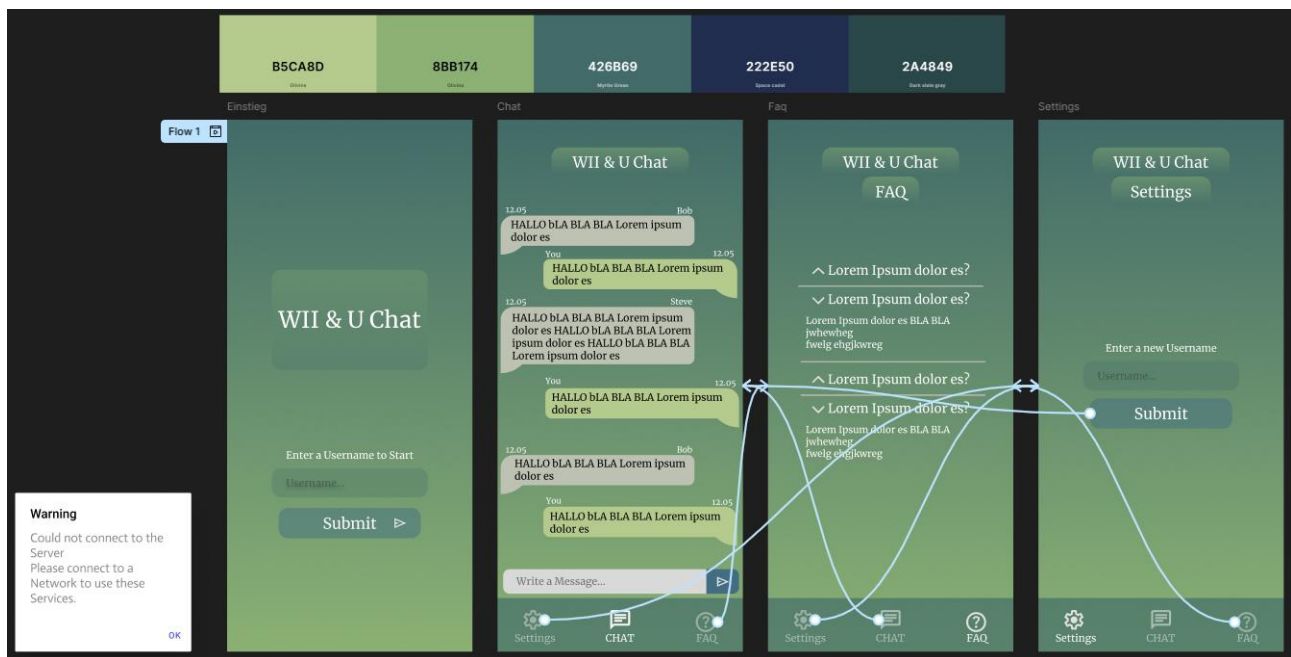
B5CA8D
Olivine

8BB174
Olivine

426B69
Myrtle Green

222E50
Space cadet

2A4849
Dark slate gray

Einstieg

Chat

Faq

Settings

Flow 1

WII & U Chat

Enter a Username to Start

Username...

Submit

WII & U Chat

12.05 Bob
HALLO bLA BLA BLA Lorem ipsum dolor es

You 12.05
HALLO bLA BLA BLA Lorem ipsum dolor es

12.05 Steve
HALLO bLA BLA BLA Lorem ipsum dolor es HALLO bLA BLA BLA Lorem ipsum dolor es HALLO bLA BLA BLA Lorem ipsum dolor es

You 12.05
HALLO bLA BLA BLA Lorem ipsum dolor es

12.05 Bob
HALLO bLA BLA BLA Lorem ipsum dolor es

You 12.05
HALLO bLA BLA BLA Lorem ipsum dolor es

Write a Message...

Settings CHAT FAQ

WII & U Chat
FAQ

Lorem Ipsum dolor es?

Lorem Ipsum dolor es?
Lorem Ipsum dolor es BLA BLA jwhewheg fwelg ehgjkwreg

Lorem Ipsum dolor es?

Lorem Ipsum dolor es?
Lorem Ipsum dolor es BLA BLA jwhewheg fwelg ehgjkwreg

Settings CHAT FAQ

WII & U Chat
Settings

Enter a new Username

Username...

Submit

Settings CHAT FAQ

Warning
Could not connect to the Server
Please connect to a Network to use these Services.

OK